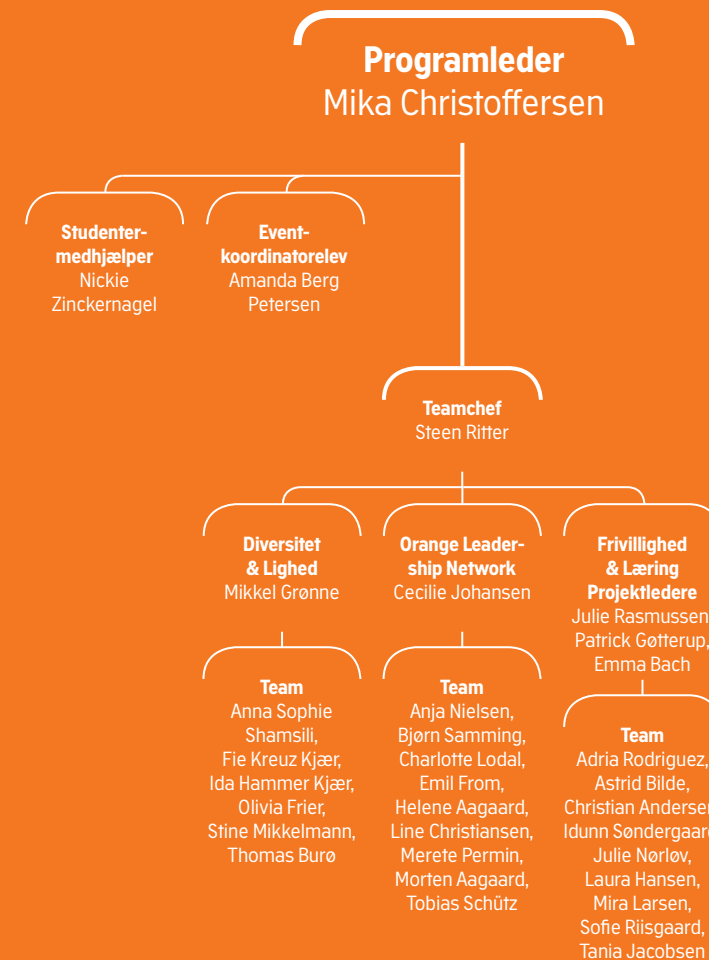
**Programleder**
Mika Christoffersen

**Studentermedhjælper**
Nickie Zinckernagel

**Eventkoordinatorelev**
Amanda Berg Petersen

**Teamchef**
Steen Ritter

**Diversitet & Lighed**
Mikkel Grønne

**Team**
Anna Sophie Shamsili, Fie Kreuz Kjær, Ida Hammer Kjær, Olivia Frier, Stine Mikkelmann, Thomas Burø

**Orange Leadership Network**
Cecilie Johansen

**Team**
Anja Nielsen, Bjørn Samming, Charlotte Lodal, Emil From, Helene Aagaard, Line Christiansen, Merete Permin, Morten Aagaard, Tobias Schütz

**Frivillighed & Læring Projektledere**
Julie Rasmussen, Patrick Gøtterup, Emma Bach

**Team**
Adria Rodriguez, Astrid Bilde, Christian Andersen, Idunn Søndergaard, Julie Nørløv, Laura Hansen, Mira Larsen, Sofie Riisgaard, Tania Jacobsen